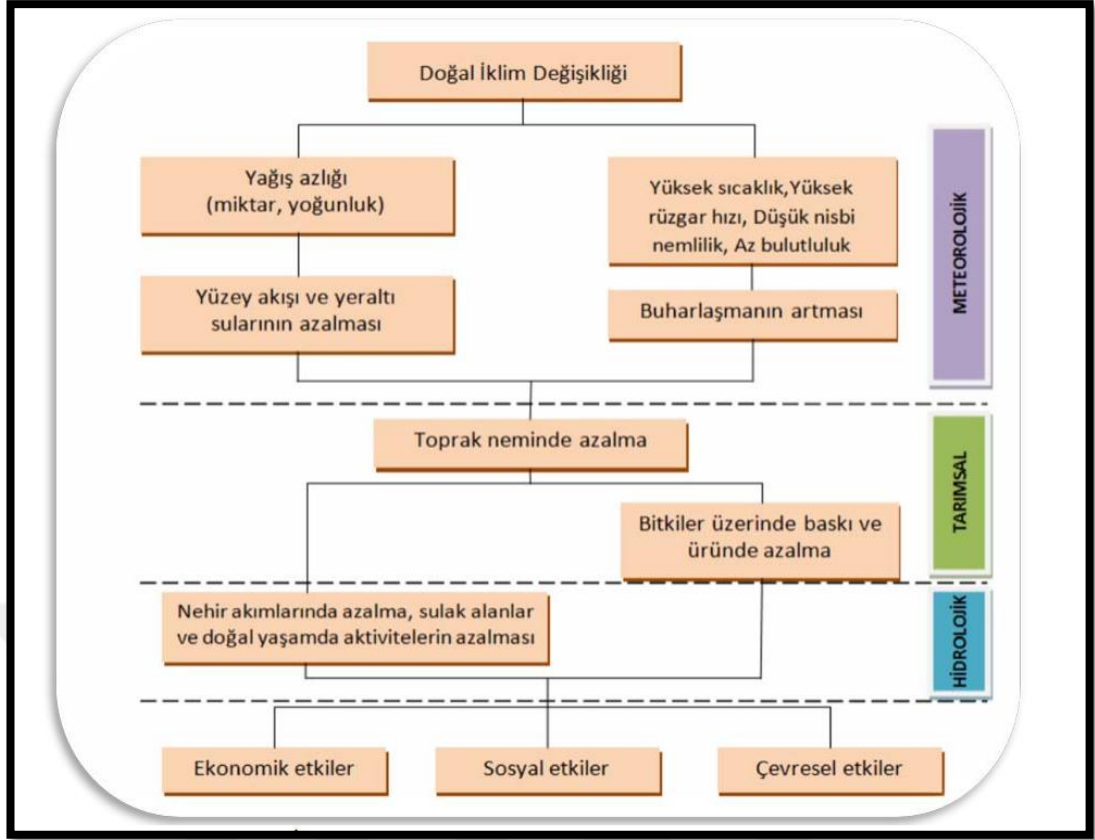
Doğal İklim Değişikliği

Yağış azlığı (miktar, yoğunluk)

Yüksek sıcaklık,Yüksek rüzgar hızı, Düşük nisbi nemlilik, Az bulutluluk

Yüzey akışı ve yeraltı sularının azalması

Buharlaşmanın artması

METEOROLOİK

Toprak neminde azalma

Bitkiler üzerinde baskı ve üründe azalma

TARIMSAL

Nehir akımlarında azalma, sulak alanlar ve doğal yaşamda aktivitelerin azalması

HİDROLOİK

Ekonomik etkiler

Sosyal etkiler

Çevresel etkiler